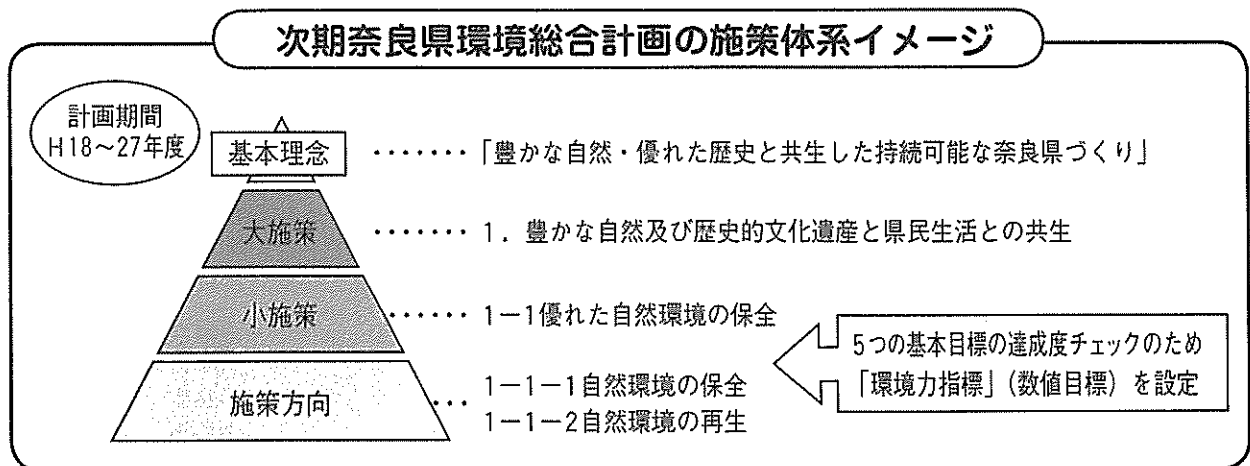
次期奈良県環境総合計画の施策体系イメージ

計画期間
H18～27年度

基本理念 ・・・・・・・「豊かな自然・優れた歴史と共生した持続可能な奈良県づくり」

大施策 ・・・・・・・ 1．豊かな自然及び歴史的文化遺産と県民生活との共生

小施策 ・・・・・・ 1－1優れた自然環境の保全

施策方向 ・・・ 1－1－1自然環境の保全
1－1－2自然環境の再生

5つの基本目標の達成度チェックのため「環境力指標」（数値目標）を設定